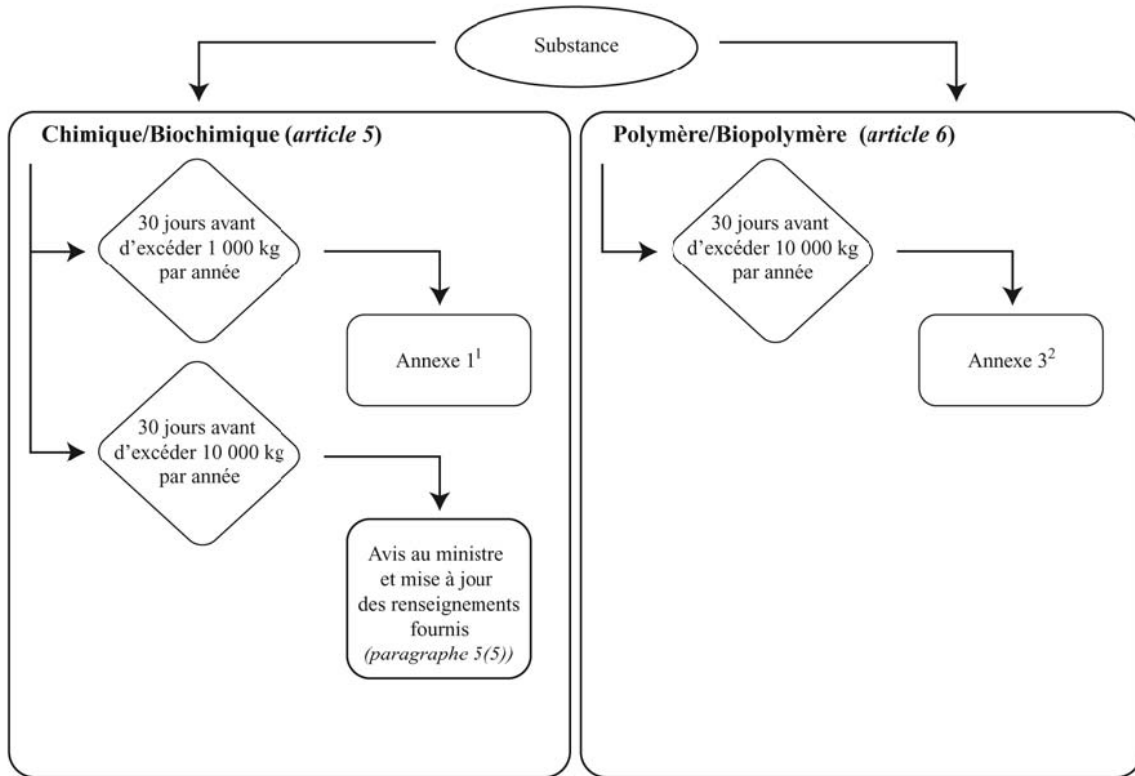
Substance

Chimique/Biochimique (*article 5*)

30 jours avant d'excéder 1 000 kg par année

Annexe $1^1$

30 jours avant d'excéder 10 000 kg par année

Avis au ministre et mise à jour des renseignements fournis (*paragraphe 5(5)*)

Polymère/Biopolymère (*article 6*)

30 jours avant d'excéder 10 000 kg par année

Annexe $3^2$